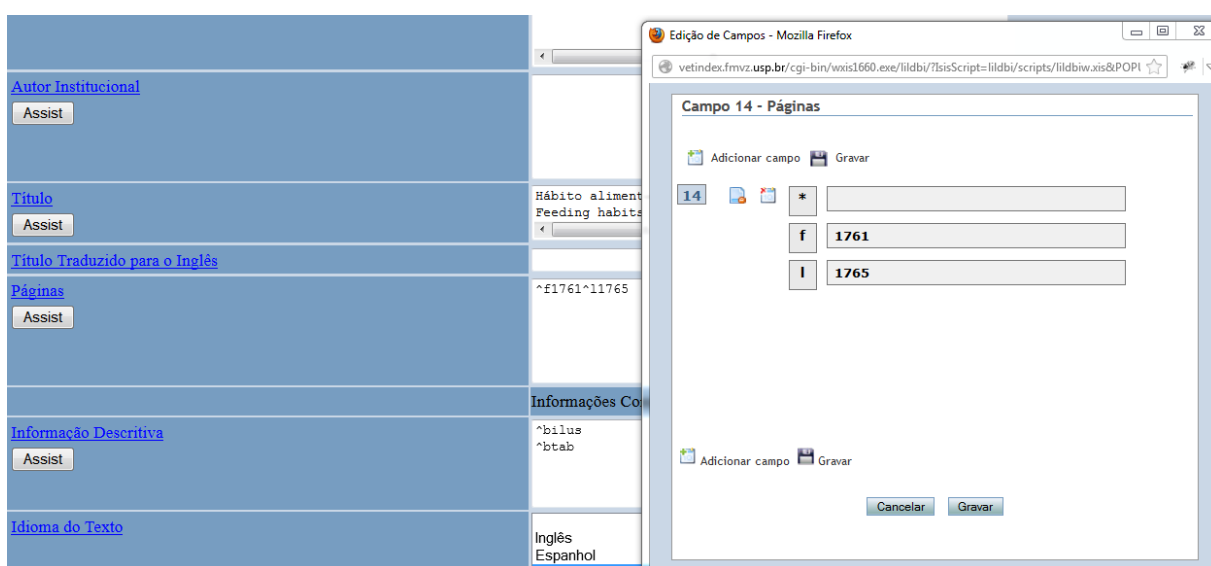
Autor Institucional
Assist

Título
Assist

Hábito aliment
Feeding habits

Título Traduzido para o Inglês

Páginas
Assist

^f1761^l1765

Informações Co

Informação Descritiva
Assist

^bilus
^btab

Idioma do Texto

Inglês
Espanhol

Edição de Campos - Mozilla Firefox

vetindex.fmvz.usp.br/cgi-bin/wxis1660.exe/lildbi/?IsisScript=lildbi/scripts/lildbiw.xis&POPI

Campo 14 - Páginas

Adicionar campo Gravar

14

| * | |
|---|---|
| f | 1761 |
| l | 1765 |

Adicionar campo Gravar

Cancelar Gravar